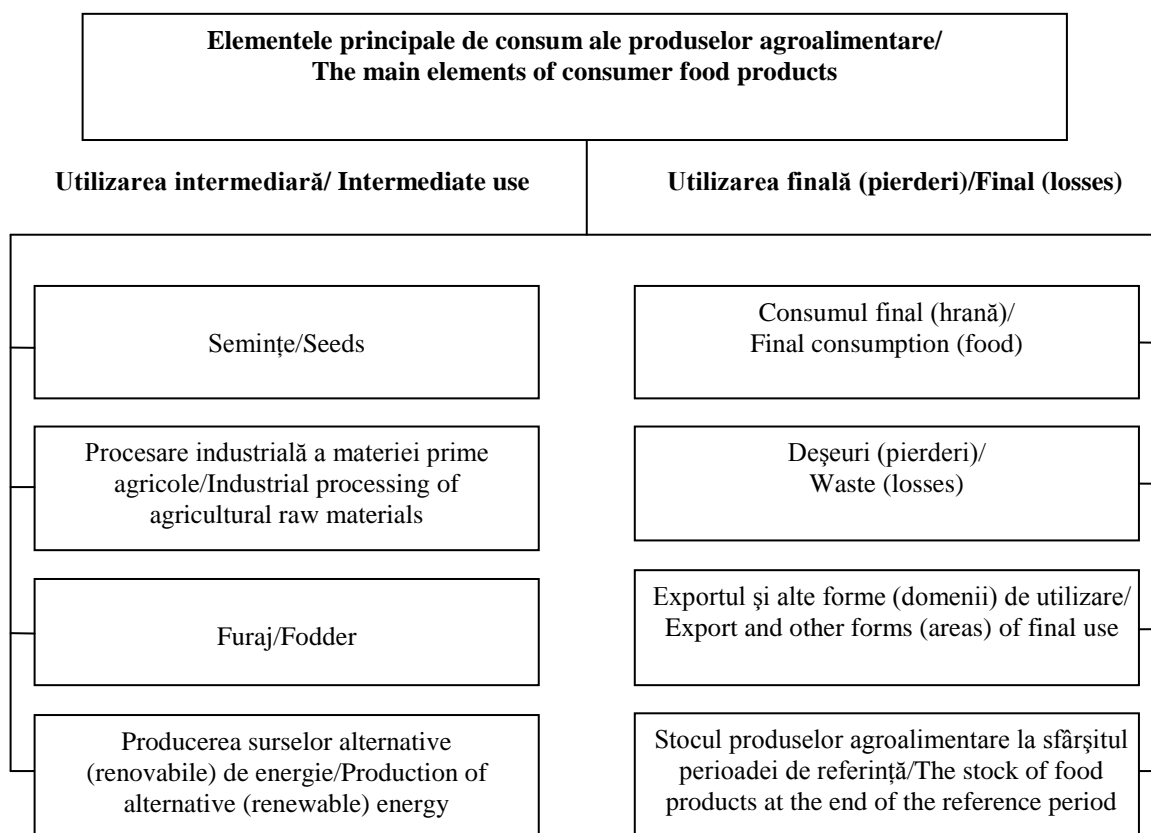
**Elementele principale de consum ale produselor agroalimentare/ The main elements of consumer food products**

**Utilizarea intermediară/ Intermediate use**

**Utilizarea finală (pierderi)/Final (losses)**

Semințe/Seeds

Procesare industrială a materiei prime agricole/Industrial processing of agricultural raw materials

Furaj/Fodder

Producerea surselor alternative (renovabile) de energie/Production of alternative (renewable) energy

Consumul final (hrană)/ Final consumption (food)

Deşeuri (pierderi)/ Waste (losses)

Exportul şi alte forme (domenii) de utilizare/ Export and other forms (areas) of final use

Stocul produselor agroalimentare la sfârşitul perioadei de referință/The stock of food products at the end of the reference period